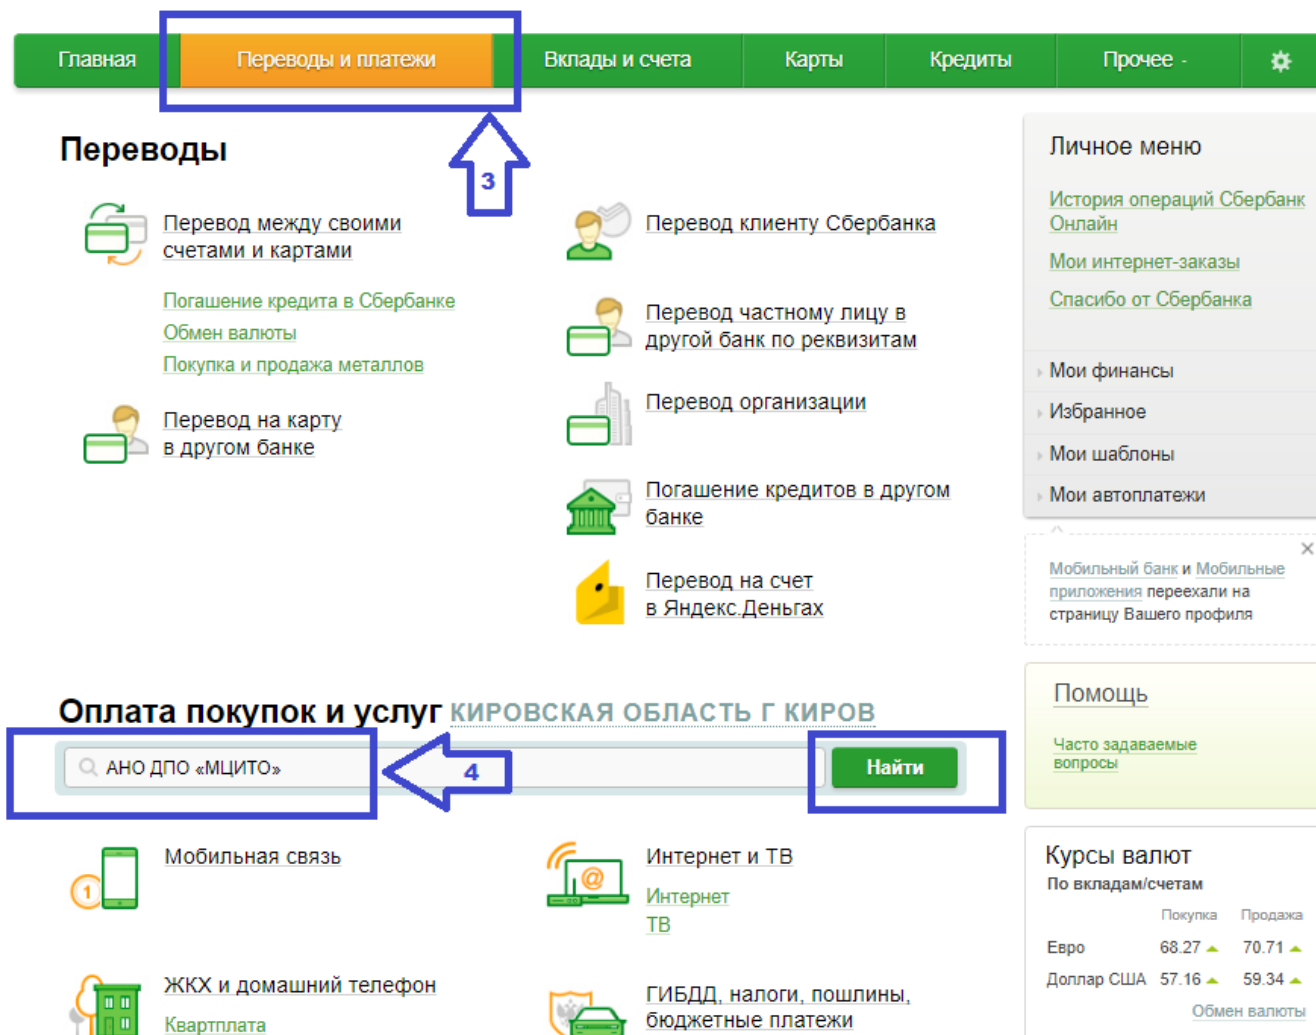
Главная | Переводы и платежи | Вклады и счета | Карты | Кредиты | Прочее -

3

Переводы

Перевод между своими счетами и картами

Погашение кредита в Сбербанке
Обмен валюты
Покупка и продажа металлов

Перевод на карту в другом банке

Перевод клиенту Сбербанка

Перевод частному лицу в другой банк по реквизитам

Перевод организации

Погашение кредитов в другом банке

Перевод на счет в Яндекс.Деньгах

Личное меню

История операций Сбербанк Онлайн
Мои интернет-заказы
Спасибо от Сбербанка

Мои финансы
Избранное
Мои шаблоны
Мои автоплатежи

Мобильный банк и Мобильные приложения переехали на страницу Вашего профиля

Оплата покупок и услуг КИРОВСКАЯ ОБЛАСТЬ Г КИРОВ

АНО ДПО «МЦИТО»

4

Найти

Помощь

Часто задаваемые вопросы

Мобильная связь

Интернет и ТВ
Интернет
ТВ

ЖКХ и домашний телефон
Квартплата

ГИБДД, налоги, пошлины, бюджетные платежи

Курсы валют
По вкладам/счетам

| | Покупка | Продажа |
|---|---|---|
| Евро | 68.27 | 70.71 |
| Доллар США | 57.16 | 59.34 |

Обмен валюты